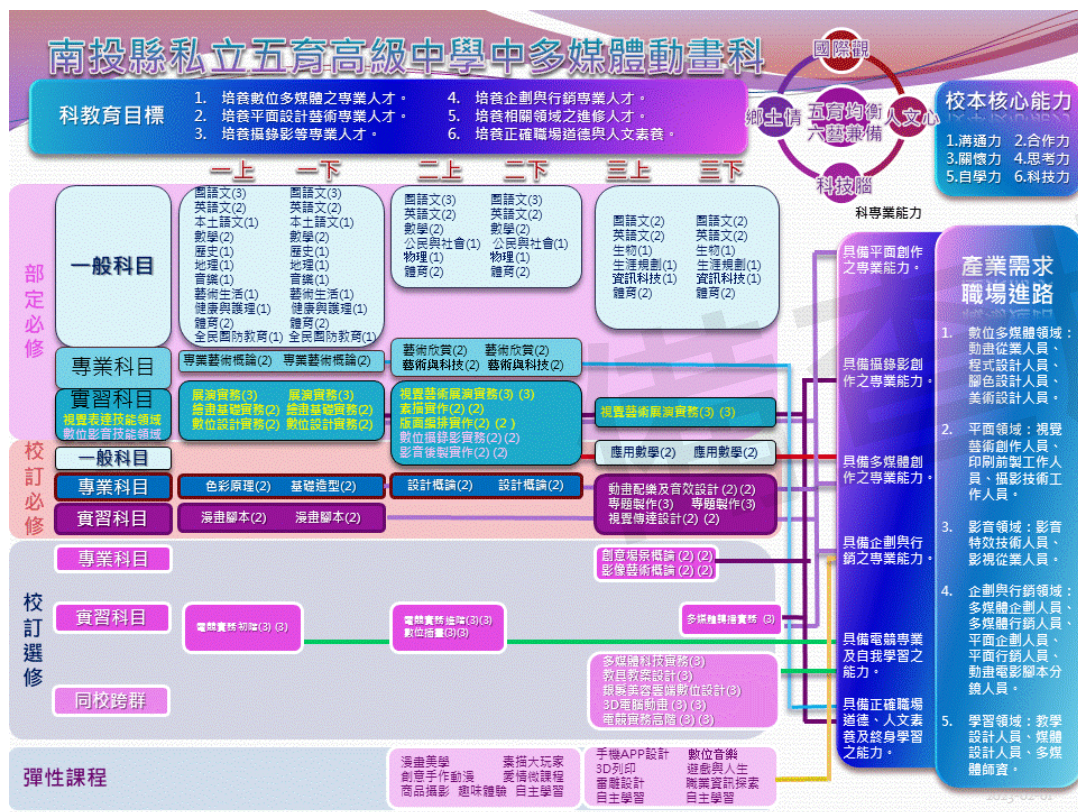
南投縣私立五育高級中學中多媒體動畫科

國際觀
鄉土情
五育均衡
六藝兼備
人文心
科技腦

科教育目標
1. 培養數位多媒體之專業人才。
2. 培養平面設計藝術專業人才。
3. 培養攝錄影等專業人才。
4. 培養企劃與行銷專業人才。
5. 培養相關領域之進修人才。
6. 培養正確職場道德與人文素養。

校本核心能力
1.溝通力 2.合作力
3.關懷力 4.思考力
5.自學力 6.科技力

科專業能力

一上 一下 二上 二下 三上 三下

部定必修

一般科目
國語文(3) 英語文(2) 本土語文(1) 數學(2) 歷史(1) 地理(1) 音樂(1) 藝術生活(1) 健康與護理(1) 體育(2) 全民國防教育(1)
國語文(3) 英語文(2) 本土語文(1) 數學(2) 歷史(1) 地理(1) 音樂(1) 藝術生活(1) 健康與護理(1) 體育(2) 全民國防教育(1)
國語文(3) 英語文(2) 數學(2) 公民與社會(1) 物理(1) 體育(2)
國語文(3) 英語文(2) 數學(2) 公民與社會(1) 物理(1) 體育(2)
國語文(2) 英語文(2) 生物(1) 生涯規劃(1) 資訊科技(1) 體育(2)
國語文(2) 英語文(2) 生物(1) 生涯規劃(1) 資訊科技(1) 體育(2)

專業科目
專業藝術概論(2) 專業藝術概論(2)
藝術欣賞(2) 藝術欣賞(2) 藝術與科技(2) 藝術與科技(2)

實習科目
視覺表達技能領域
數位影音技能領域
展演實務(3) 展演實務(3) 繪畫基礎實務(2) 繪畫基礎實務(2) 數位設計實務(2) 數位設計實務(2)
視覺藝術展演實務(3) (3) 素描實作(2) (2) 版面編排實作(2) (2) 數位攝錄影實務(2) (2) 影音後製實作(2) (2)
視覺藝術展演實務(3) (3)

校訂必修

一般科目
應用數學(2) 應用數學(2)

專業科目
色彩原理(2) 基礎造型(2)
設計概論(2) 設計概論(2)
動畫配樂及音效設計 (2) (2) 專題製作(3) 專題製作(3) 視覺傳達設計(2) (2)

實習科目
漫畫腳本(2) 漫畫腳本(2)

校訂選修

專業科目
創意場景概論 (2) (2) 影像藝術概論 (2) (2)

實習科目
電腦實務初階(3) (3)
電腦實務進階(3)(3) 數位插畫(3)(3)
多媒體轉播實務 (3)

同校跨群
多媒體科技實務(3) 教具教案設計(3) 娛樂美容藝術數位設計(3) 3D電腦動畫(3) (3) 電競實務商務(3) (3)

彈性課程
漫畫美學 素描大玩家 創意手作動漫 麦情微課程 商品攝影 趣味體驗 自主學習
手機APP設計 數位音樂 3D列印 遊戲與人生 圖騰設計 職業資訊探索 自主學習 自主學習

具備平面創作之專業能力。
具備攝錄影創作之專業能力。
具備多媒體創作之專業能力。
具備企劃與行銷之專業能力。
具備電競專業及自我學習之能力。
具備正確職場道德、人文素養及終身學習之能力。

產業需求
職場進路
1. 數位多媒體領域：動畫從業人員、程式設計人員、腳色設計人員、美術設計人員。
2. 平面領域：視覺藝術創作人員、印刷前製工作人員、攝影技術工作人員。
3. 影音領域：影音特效技術人員、影視從業人員。
4. 企劃與行銷領域：多媒體企劃人員、多媒體行銷人員、平面企劃人員、平面行銷人員、動畫電影腳本分鏡人員。
5. 學習領域：教學設計人員、媒體設計人員、多媒體師資。